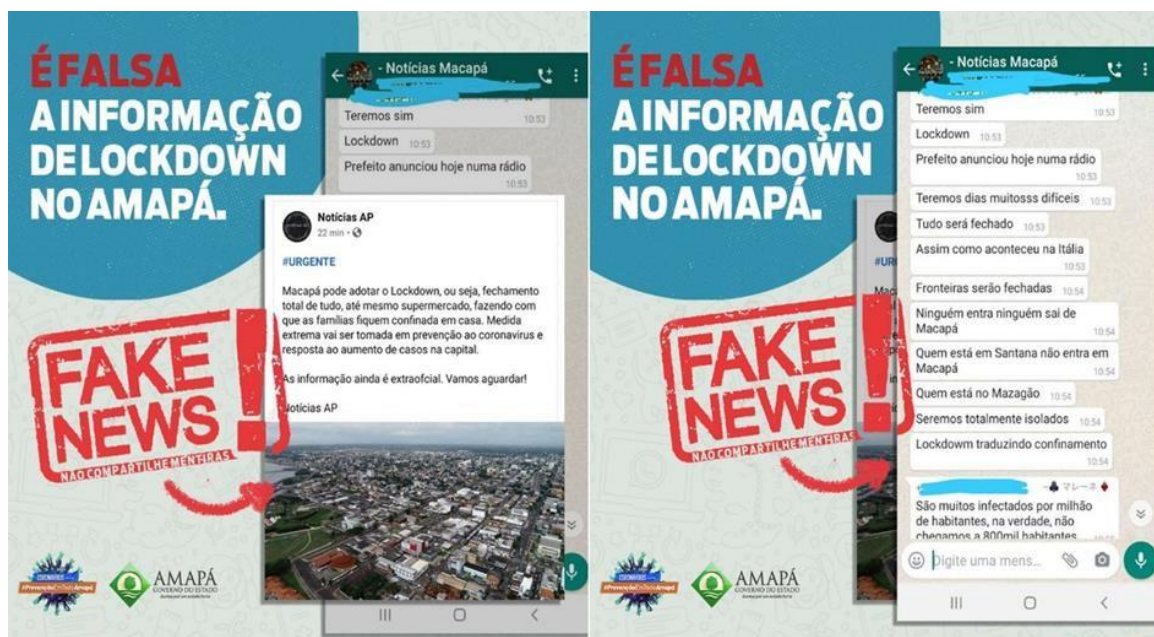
É FALSA
A INFORMAÇÃO DE LOCKDOWN NO AMAPÁ.

- Notícias Macapá

Teremos sim 10:53
Lockdown 10:53
Prefeito anunciou hoje numa rádio 10:53

Notícias AP
22 min ·

#URGENTE

Macapá pode adotar o Lockdown, ou seja, fechamento total de tudo, até mesmo supermercado, fazendo com que as famílias fiquem confinada em casa. Medida extrema vai ser tomada em prevenção ao coronavirus e resposta ao aumento de casos na capital.

As informação ainda é extraofcial. Vamos aguardar!

Notícias AP

FAKE NEWS
NÃO COMPARTILHE MENTIRAS

#PrevençãoÉoTratoAmapá

AMAPÁ
GOVERNO DO ESTADO

É FALSA
A INFORMAÇÃO DE LOCKDOWN NO AMAPÁ.

- Notícias Macapá

Teremos sim 10:53
Lockdown 10:53
Prefeito anunciou hoje numa rádio 10:53
Teremos dias muitosss difíceis 10:53
Tudo será fechado 10:53
Assim como aconteceu na Itália 10:53
Fronteiras serão fechadas 10:54
Ninguém entra ninguém sai de Macapá 10:54
Quem está em Santana não entra em Macapá 10:54
Quem está no Mazagão 10:54
Seremos totalmente isolados 10:54
Lockdowm traduzindo confinamento 10:54

São muitos infectados por milhão de habitantes, na verdade, não chegamos a 800mil habitantes

Digite uma mens...

FAKE NEWS
NÃO COMPARTILHE MENTIRAS

#PrevençãoÉoTratoAmapá

AMAPÁ
GOVERNO DO ESTADO